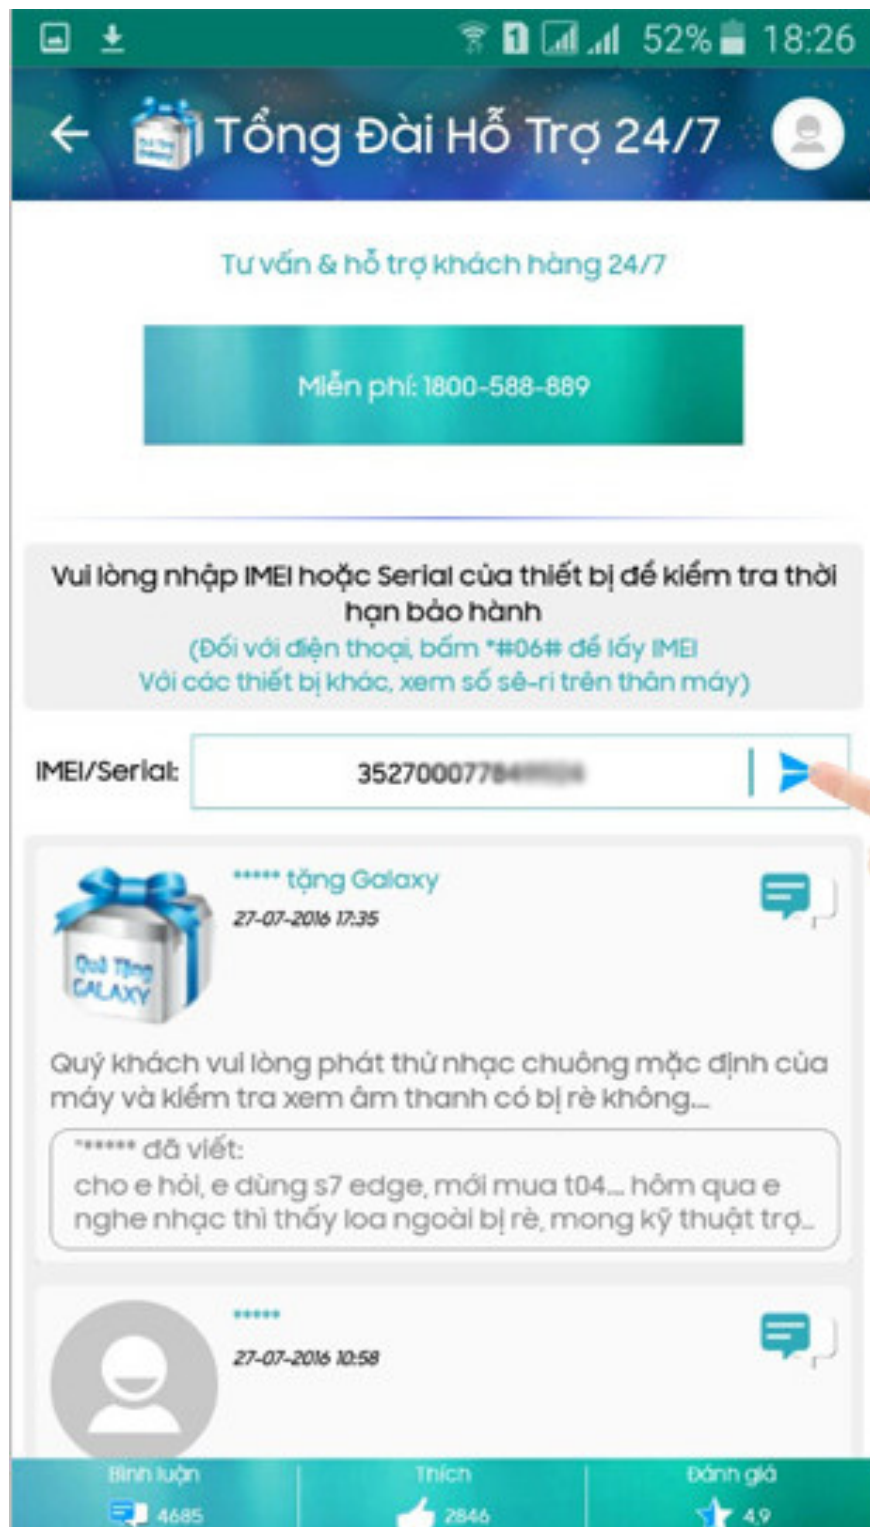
52% 18:26

Tổng Đài Hỗ Trợ 24/7

Tư vấn & hỗ trợ khách hàng 24/7

Miễn phí: 1800-588-889

Vui lòng nhập IMEI hoặc Serial của thiết bị để kiểm tra thời hạn bảo hành
(Đối với điện thoại, bấm *#06# để lấy IMEI
Với các thiết bị khác, xem số sê-ri trên thân máy)

IMEI/Serial: 35270007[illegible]

***** tặng Galaxy
27-07-2016 17:35

Quà Tặng GALAXY

Quý khách vui lòng phát thử nhạc chuông mặc định của máy và kiểm tra xem âm thanh có bị rè không...

"***** đã viết:
cho e hỏi, e dùng s7 edge, mới mua t04... hôm qua e nghe nhạc thì thấy loa ngoài bị rè, mong kỹ thuật trợ...

*****
27-07-2016 10:58

Bình luận 4685
Thích 2846
Đánh giá 4.9